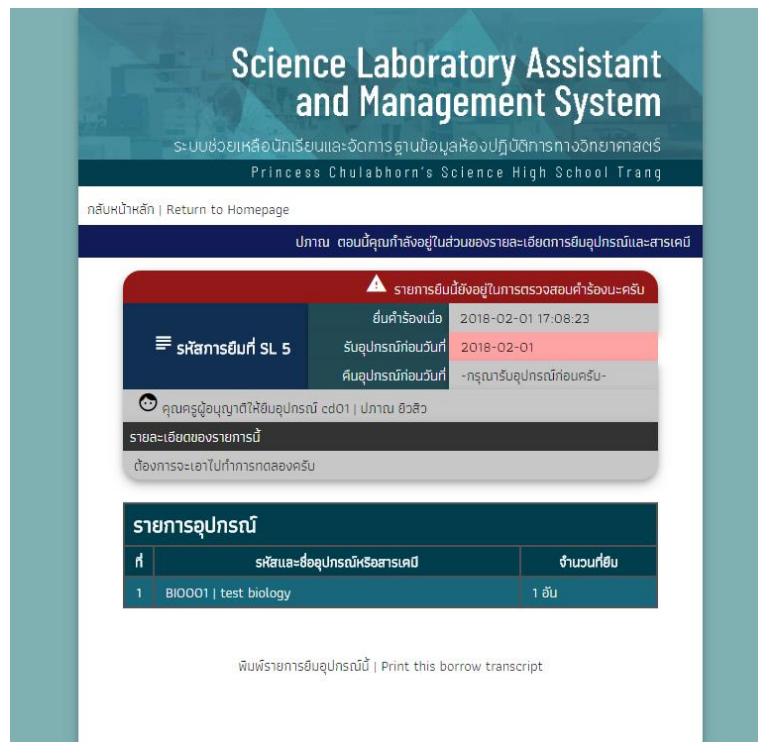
Science Laboratory Assistant and Management System

ระบบช่วยเหลือนักเรียนและจัดการฐานข้อมูลห้องปฏิบัติการทางวิทยาศาสตร์

Princess Chulabhorn's Science High School Trang

กลับหน้าหลัก | Return to Homepage

ปาณ ตอนนี้คุณกำลังอยู่ในส่วนของรายละเอียดการยืมอุปกรณ์และสารเคมี

รายการยืมนี้ยังอยู่ในการตรวจสอบคำร้องนะครับ

รหัสการยืมที่ SL 5

| | |
|---|---|
| ยื่นคำร้องเมื่อ | 2018-02-01 17:08:23 |
| รับอุปกรณ์ก่อนวันที่ | 2018-02-01 |
| คืนอุปกรณ์ก่อนวันที่ | -กรุณารับอุปกรณ์ก่อนครับ- |

คุณครูผู้อนุญาติให้ยืมอุปกรณ์ cd01 | ปาณ ยิวสิว

รายละเอียดของรายการนี้

ต้องการจะเอาไปทำการทดลองครับ

รายการอุปกรณ์

| ที่ | รหัสและชื่ออุปกรณ์หรือสารเคมี | จำนวนที่ยืม |
|---|---|---|
| 1 | BIO001 \| test biology | 1 อัน |

พิมพ์รายการยืมอุปกรณ์นี้ | Print this borrow transcript